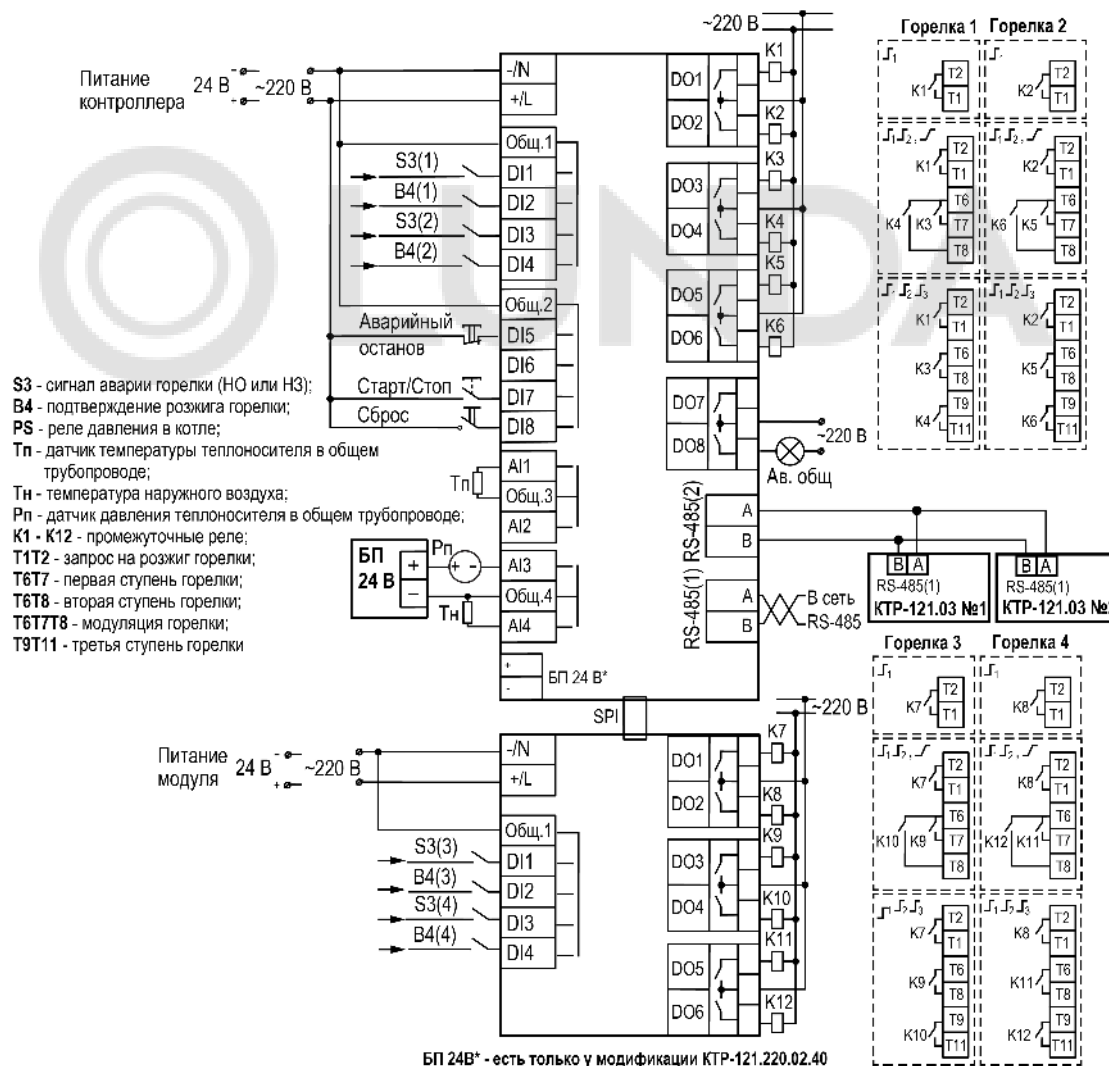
~220 В

Горелка 1 Горелка 2

Питание контроллера 24 В ~220 В

-/N
+/L
Общ.1
DI1
DI2
DI3
DI4
Общ.2
DI5
DI6
DI7
DI8
AI1
Общ.3
AI2
AI3
Общ.4
AI4

S3(1)
B4(1)
S3(2)
B4(2)

Аварийный останов
Старт/Стоп
Сброс

DO1
DO2
DO3
DO4
DO5
DO6
DO7
DO8

K1 K2 K3 K4 K5 K6

K1 T2 T1
K2 T2 T1
K1 T2 T1 K4 K3 T6 T7 T8
K2 T2 T1 K6 K5 T6 T7 T8
K1 T2 T1 K3 T6 T8 K4 T9 T11
K2 T2 T1 K5 T6 T8 K6 T9 T11

~220 В
Ав. общ

RS-485(2)
A
B
RS-485(1)
A
B
В сеть RS-485

B A RS-485(1) КТР-121.03 №1
B A RS-485(1) КТР-121.03 №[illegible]

S3 - сигнал аварии горелки (НО или НЗ);
B4 - подтверждение розжига горелки;
PS - реле давления в котле;
Тп - датчик температуры теплоносителя в общем трубопроводе;
Тн - температура наружного воздуха;
Рп - датчик давления теплоносителя в общем трубопроводе;
K1 - K12 - промежуточные реле;
T1T2 - запрос на розжиг горелки;
T6T7 - первая ступень горелки;
T6T8 - вторая ступень горелки;
T6T7T8 - модуляция горелки;
T9T11 - третья ступень горелки

Тп
Рп
Тн
БП 24 В
+
–
+
-
БП 24 В*

SPI

~220 В

Горелка 3 Горелка 4

Питание модуля 24 В ~220 В

-/N
+/L
Общ.1
DI1
DI2
DI3
DI4

S3(3)
B4(3)
S3(4)
B4(4)

DO1
DO2
DO3
DO4
DO5
DO6

K7 K8 K9 K10 K11 K12

K7 T2 T1
K8 T2 T1
K7 T2 T1 K10 K9 T6 T7 T8
K8 T2 T1 K12 K11 T6 T7 T8
K7 T2 T1 K9 T6 T8 K10 T9 T11
K8 T2 T1 K11 T6 T8 K12 T9 T11

БП 24В* - есть только у модификации КТР-121.220.02.40